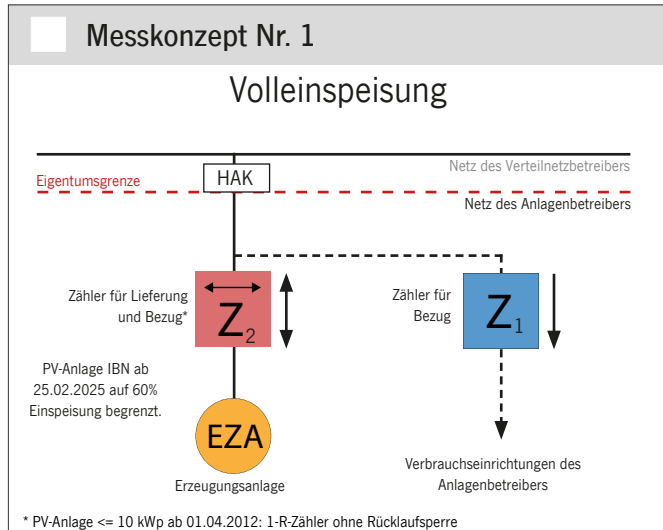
Messkonzept Nr. 1

Volleinspeisung

Netz des Verteilnetzbetreibers

Eigentumsgrenze

HAK

Netz des Anlagenbetreibers

Zähler für Lieferung und Bezug*

$Z_2$

Zähler für Bezug

$Z_1$

PV-Anlage IBN ab 25.02.2025 auf 60% Einspeisung begrenzt.

EZA

Erzeugungsanlage

Verbrauchseinrichtungen des Anlagenbetreibers

* PV-Anlage <= 10 kWp ab 01.04.2012: 1-R-Zähler ohne Rücklaufsperre